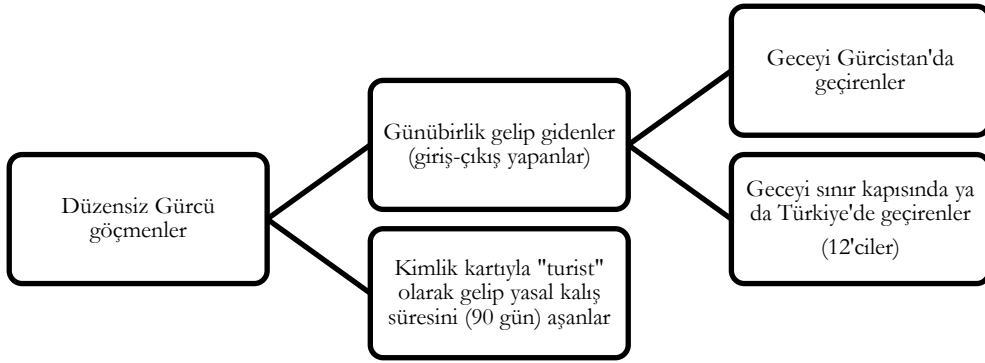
Düzensiz Gürcü göçmenler

Günübirlik gelip gidenler (giriş-çıkış yapanlar)

Kimlik kartıyla "turist" olarak gelip yasal kalış süresini (90 gün) aşanlar

Geceyi Gürcistan'da geçirenler

Geceyi sınır kapısında ya da Türkiye'de geçirenler (12'ciler)